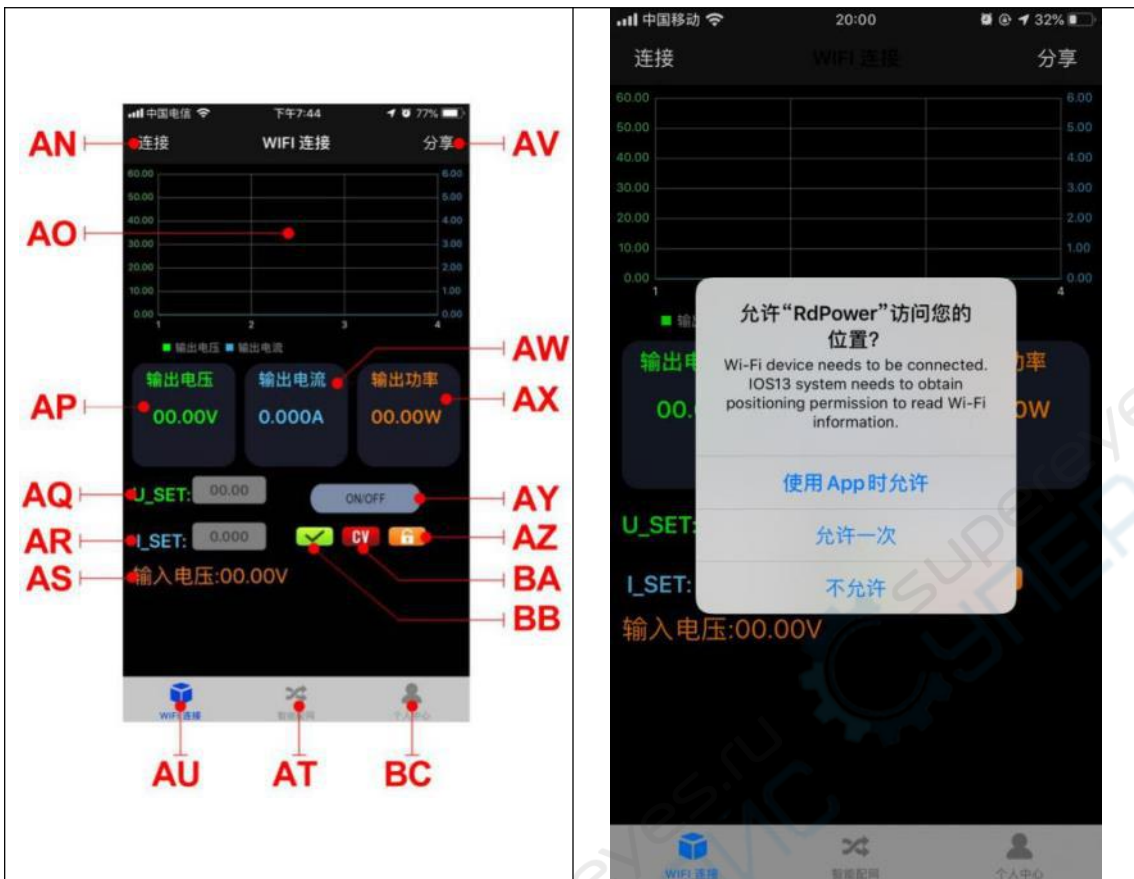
中国电信 下午7:44 77%

AN 连接 WIFI 连接 分享 AV

60.00 50.00 40.00 30.00 20.00 10.00 0.00
6.00 5.00 4.00 3.00 2.00 1.00 0.00
1 2 3 4

AO

输出电压 输出电流

AW

AP 输出电压 00.00V 输出电流 0.000A 输出功率 00.00W AX

AQ U_SET: 00.00 ON/OFF AY

AR I_SET: 0.000 CV AZ

AS 输入电压:00.00V BA

BB

WIFI连接 智能配网 个人中心

AU AT BC

中国移动 20:00 32%

连接 WIFI 连接 分享

60.00 50.00 40.00 30.00 20.00 10.00 0.00
6.00 5.00 4.00 3.00 2.00 1.00 0.00
1 4

输出 输出电 功率 00. 0W

允许“RdPower”访问您的位置?

Wi-Fi device needs to be connected. IOS13 system needs to obtain positioning permission to read Wi-Fi information.

使用App时允许

允许一次

不允许

U_SET:

I_SET:

输入电压:00.00V

WIFI 连接 智能配网 个人中心